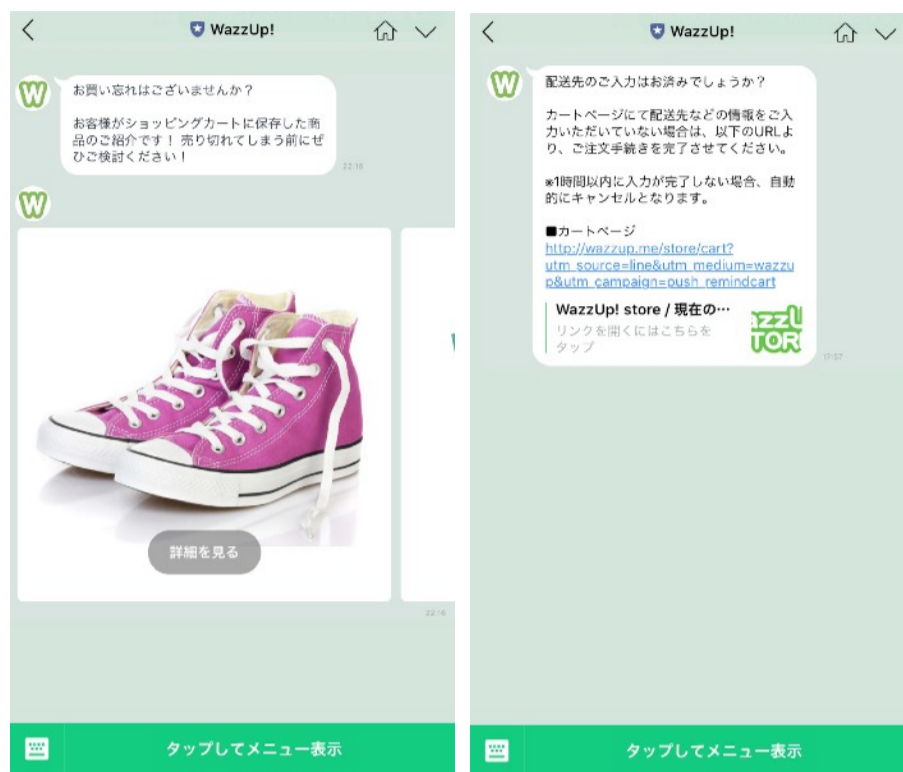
WazzUp!

お買い忘れはございませんか？

お客様がショッピングカートに保存した商品のご紹介です！ 売り切れてしまう前にぜひご検討ください！

22:16

詳細を見る

22:16

タップしてメニュー表示

WazzUp!

配送先のご入力はお済みでしょうか？

カートページにて配送先などの情報をご入力いただいていない場合は、以下のURLより、ご注文手続きを完了させてください。

※1時間以内に入力が完了しない場合、自動的にキャンセルとなります。

■カートページ
http://wazzup.me/store/cart?utm_source=line&utm_medium=wazzup&utm_campaign=push_remindcart

WazzUp! store / 現在の…
リンクを開くにはこちらをタップ

17:57

タップしてメニュー表示